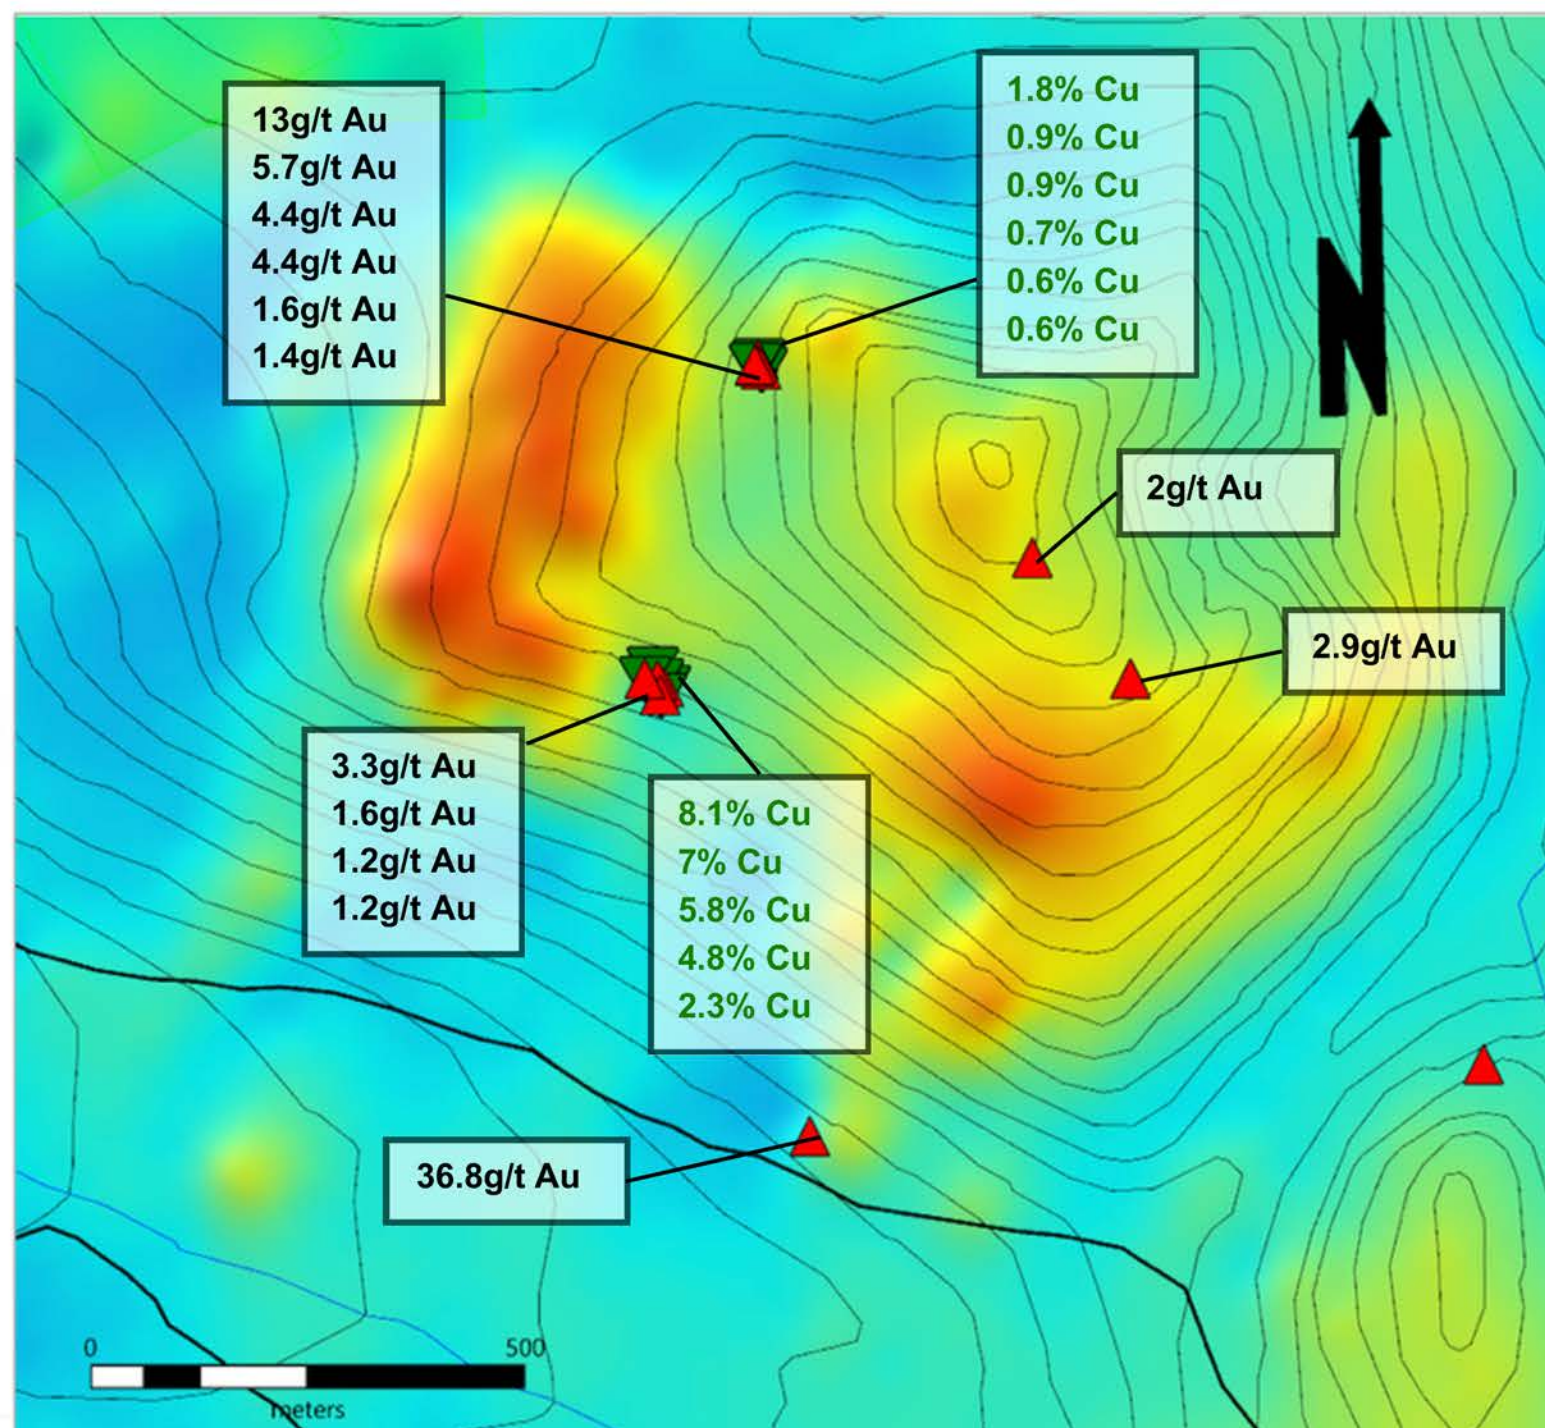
13g/t Au
5.7g/t Au
4.4g/t Au
4.4g/t Au
1.6g/t Au
1.4g/t Au

1.8% Cu
0.9% Cu
0.9% Cu
0.7% Cu
0.6% Cu
0.6% Cu

N

2g/t Au

2.9g/t Au

3.3g/t Au
1.6g/t Au
1.2g/t Au
1.2g/t Au

8.1% Cu
7% Cu
5.8% Cu
4.8% Cu
2.3% Cu

36.8g/t Au

0
500
meters